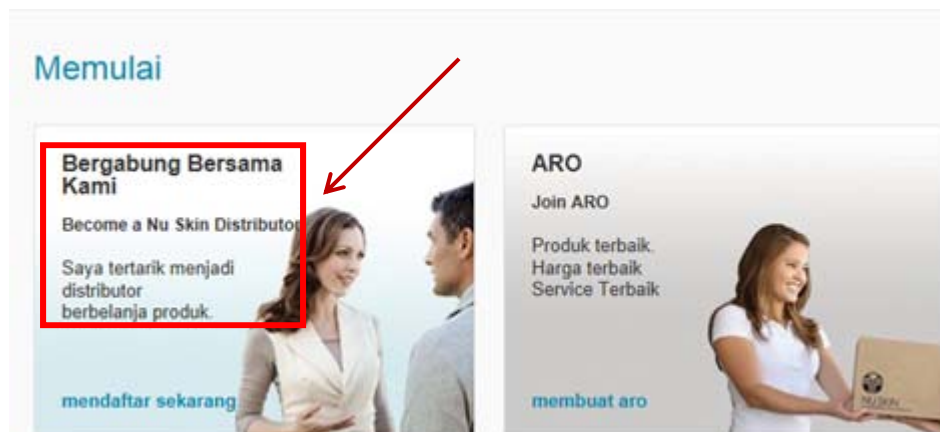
Memulai

Bergabung Bersama Kami

Become a Nu Skin Distributor

Saya tertarik menjadi distributor berbelanja produk.

mendaftar sekarang

ARO

Join ARO

Produk terbaik.
Harga terbaik
Service Terbaik

membuat aro

NU SKIN